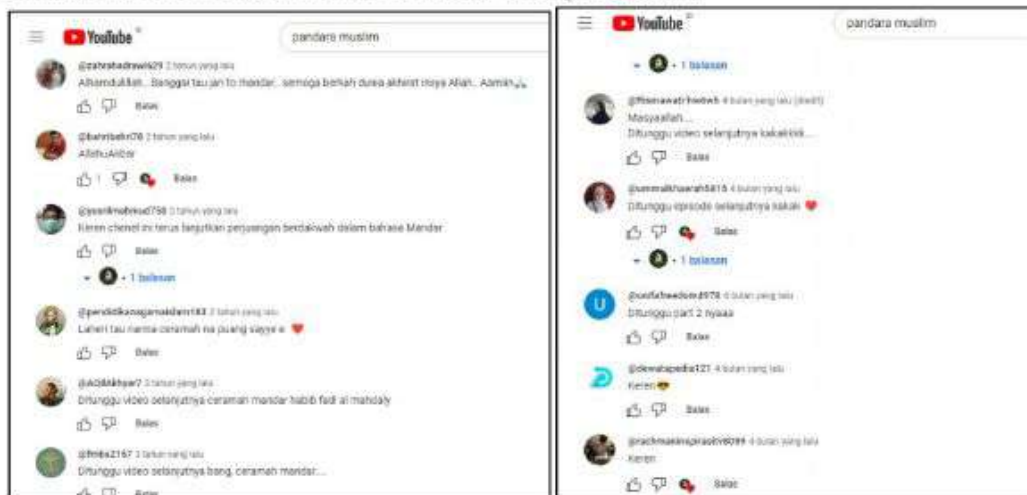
YouTube

pandara muslim

@zahrahadrawis29 2 tahun yang lalu
Alhamdulillah.. Banggai tau jari to mandar.. semoga berkah dunia akherat moya Allah.. Aamiin🙏

Balas

@bahribahri76 2 tahun yang lalu
AllahuAkbar

1 Balas

@yusrilmahmud758 2 tahun yang lalu
Keren chenel ini terus lanjutkan perjuangan berdakwah dalam bahasa Mandar

Balas

1 balasan

@pendidikanagamaislam183 2 tahun yang lalu
Laheri tau namma ceramah na puang siayye e ❤️

Balas

@AGMAkhyar7 2 tahun yang lalu
Ditunggu video selanjutnya ceramah mandar habib fadl al mahdaly

Balas

@fmks2167 2 tahun yang lalu
Ditunggu video selanjutnya bang, ceramah mandar...

Balas

YouTube

pandara muslim

1 balasan

@fitrianawatirhwbwh 4 bulan yang lalu (diedit)
Masyaallah....
Ditunggu video selanjutnya kakakkkk...

Balas

@ummalkhaerah5815 4 bulan yang lalu
Ditunggu episode selanjutnya kakak ❤️

Balas

1 balasan

@usifahwedom6978 4 bulan yang lalu
Ditunggu part 2 nyaaa

Balas

@dewabapedia121 4 bulan yang lalu
Keren😎

Balas

@rachmaninspirasitv6099 4 bulan yang lalu
Keren

Balas